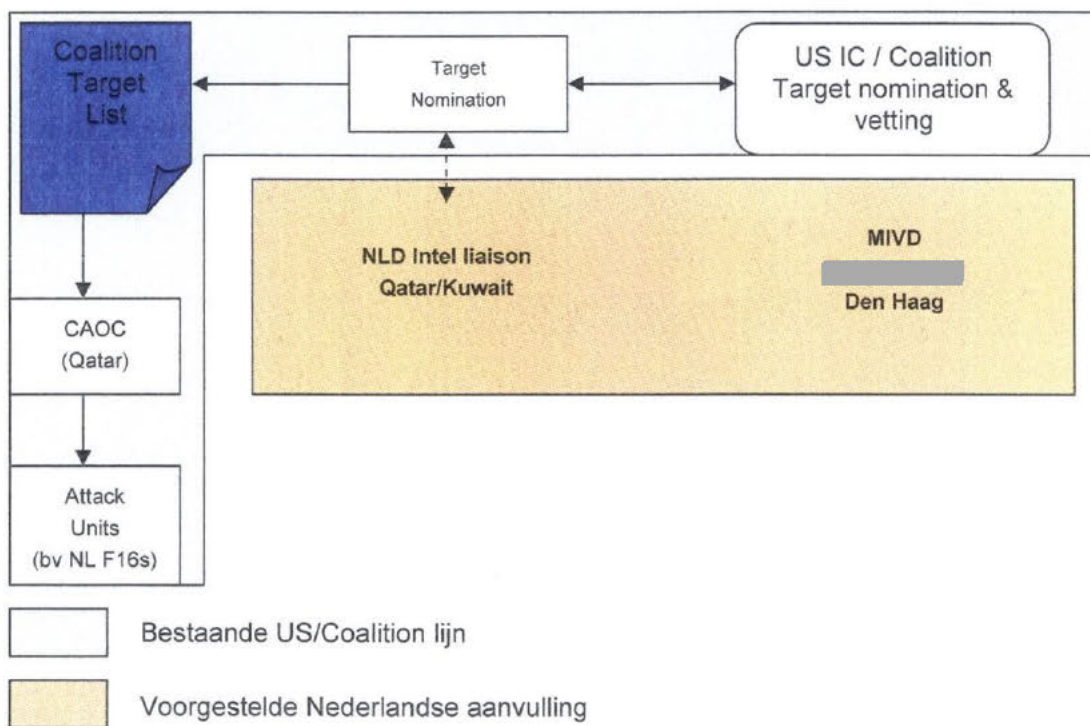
Coalition Target List

Target Nomination

US IC / Coalition Target nomination & vetting

NLD Intel liaison Qatar/Kuwait

MIVD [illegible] Den Haag

CAOC (Qatar)

Attack Units (bv NL F16s)

Bestaande US/Coalition lijn

Voorgestelde Nederlandse aanvulling